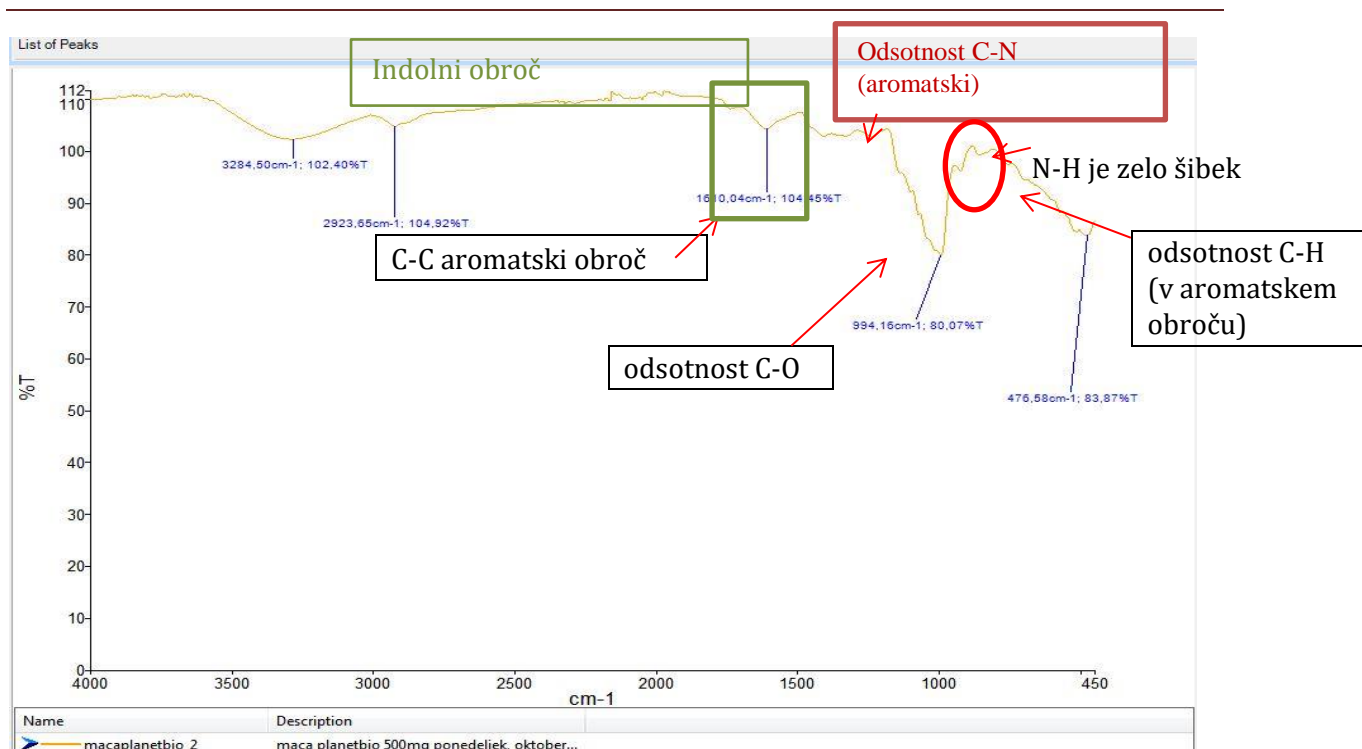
List of Peaks

Indolni obroč

Odsotnost C-N (aromatski)

112
110
100
90
80
70
60
50
40
30
20
10
0

%T

3284,50cm-1; 102,40%T

2923,65cm-1; 104,92%T

1610,04cm-1; 104,45%T

994,16cm-1; 80,07%T

476,58cm-1; 83,87%T

N-H je zelo šibek

C-C aromatski obroč

odsotnost C-H (v aromatskem obroču)

odsotnost C-O

4000
3500
3000
2500
2000
1500
1000
450

cm-1

| Name | Description |
|---|---|
| macaplanetbio_2 | maca planetbio 500mg ponedeljek, oktober... |